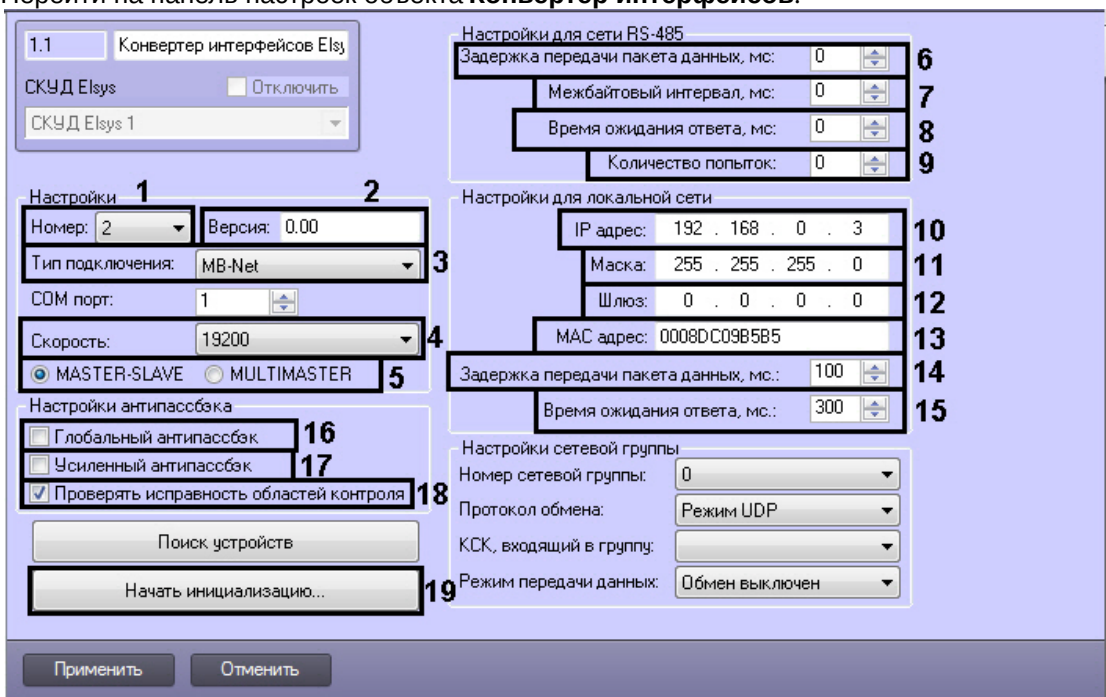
Перейти на панель настроек объекта **Конвертер интерфейсов**.

1.1 Конвертер интерфейсов Elsy

СКУД Elsys Отключить

СКУД Elsys 1

Настройки 1

Номер: 2

2 Версия: 0.00

Тип подключения: MB-Net 3

COM порт: 1

Скорость: 19200 4

MASTER-SLAVE MULTIMASTER 5

Настройки антипассбэка

Глобальный антипассбэк 16

Усиленный антипассбэк 17

Проверять исправность областей контроля 18

Поиск устройств

Начать инициализацию... 19

Настройки для сети RS-485

Задержка передачи пакета данных, мс: 0 6

Межбайтовый интервал, мс: 0 7

Время ожидания ответа, мс: 0 8

Количество попыток: 0 9

Настройки для локальной сети

IP адрес: 192 . 168 . 0 . 3 10

Маска: 255 . 255 . 255 . 0 11

Шлюз: 0 . 0 . 0 . 0 12

MAC адрес: 0008DC09B5B5 13

Задержка передачи пакета данных, мс.: 100 14

Время ожидания ответа, мс.: 300 15

Настройки сетевой группы

Номер сетевой группы: 0

Протокол обмена: Режим UDP

КСК, входящий в группу:

Режим передачи данных: Обмен выключен

Применить Отменить